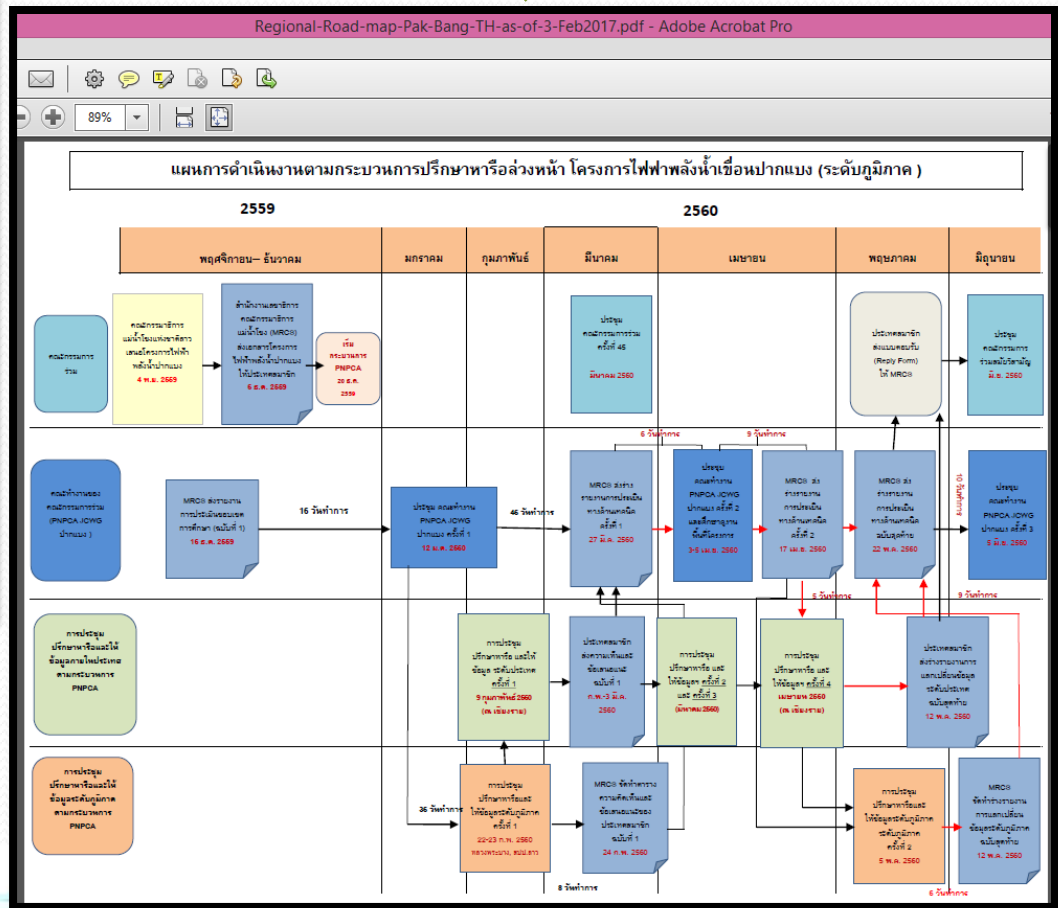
Regional-Road-map-Pak-Bang-TH-as-of-3-Feb2017.pdf - Adobe Acrobat Pro

89%

แผนการดำเนินงานตามกระบวนการปรึกษาหารือล่วงหน้า โครงการไฟฟ้าพลังน้ำเขื่อนปากแบง (ระดับภูมิภาค )

2559

2560

| พฤศจิกายน– ธันวาคม | มกราคม | กุมภาพันธ์ | มีนาคม | เมษายน | พฤษภาคม | มิถุนายน |
|---|---|---|---|---|---|---|

คณะกรรมการร่วม

คณะกรรมาธิการแม่น้ำโขงแห่งชาติลาว เสนอโครงการไฟฟ้าพลังน้ำปากแบง 4 พ.ย. 2559

สำนักงานเลขาธิการคณะกรรมาธิการแม่น้ำโขง (MRCS) ส่งเอกสารโครงการไฟฟ้าพลังน้ำปากแบง ให้ประเทศสมาชิก 5 ธ.ค. 2559

เริ่มกระบวนการ PNPCA 20 ธ.ค. 2559

ประชุมคณะกรรมการร่วม ครั้งที่ 45 มีนาคม 2560

ประเทศสมาชิกส่งแบบตอบรับ (Reply Form) ให้ MRCS

ประชุมคณะกรรมการร่วมสมัยวิสามัญ มิ.ย. 2560

คณะทำงานของคณะกรรมการร่วม (PNPCA JCWG ปากแบง )

MRCS ส่งรายงานการประเมินระยะการศึกษา (ฉบับที่ 1) 16 ธ.ค. 2559

16 วันทำการ

ประชุม คณะทำงาน PNPCA JCWG ปากแบง ครั้งที่ 1 12 ม.ค. 2560

46 วันทำการ

6 วันทำการ

9 วันทำการ

MRCS ส่งร่างรายงานการประเมินทางด้านเทคนิค ครั้งที่ 1 27 มี.ค. 2560

ประชุมคณะทำงาน PNPCA JCWG ปากแบง ครั้งที่ 2 และศึกษาดูงานพื้นที่โครงการ 3-5 เม.ย. 2560

MRCS ส่งร่างรายงานการประเมินทางด้านเทคนิค ครั้งที่ 2 17 เม.ย. 2560

MRCS ส่งร่างรายงานการประเมินทางด้านเทคนิค ฉบับสุดท้าย 22 พ.ค. 2560

10 วันทำการ

ประชุมคณะทำงาน PNPCA JCWG ปากแบง ครั้งที่ 3 5 มิ.ย. 2560

5 วันทำการ

9 วันทำการ

การประชุมปรึกษาหารือและให้ข้อมูลภายในประเทศตามกระบวนการ PNPCA

การประชุมปรึกษาหารือ และให้ข้อมูล ระดับประเทศ ครั้งที่ 1 9 กุมภาพันธ์ 2560 (จ. เชียงราย)

ประเทศสมาชิกส่งความเห็นและข้อเสนอแนะ ฉบับที่ 1 ก.พ.-3 มี.ค. 2560

การประชุมปรึกษาหารือ และให้ข้อมูล ครั้งที่ 2 และ ครั้งที่ 3 (มีนาคม 2560)

การประชุมปรึกษาหารือ และให้ข้อมูล ครั้งที่ 4 เมษายน 2560 (จ. เชียงราย)

ประเทศสมาชิกส่งร่างรายงานการแลกเปลี่ยนข้อมูลระดับประเทศ ฉบับสุดท้าย 12 พ.ค. 2560

การประชุมปรึกษาหารือและให้ข้อมูลระดับภูมิภาคตามกระบวนการ PNPCA

36 วันทำการ

การประชุมปรึกษาหารือและให้ข้อมูลระดับภูมิภาค ครั้งที่ 1 22-23 ก.พ. 2560 หลวงพระบาง, สปป.ลาว

MRCS จัดทำตารางความคิดเห็นและข้อเสนอแนะของประเทศสมาชิก ฉบับที่ 1 24 ก.พ. 2560

8 วันทำการ

การประชุมปรึกษาหารือและให้ข้อมูลระดับภูมิภาค ครั้งที่ 2 5 พ.ค. 2560

MRCS จัดทำร่างรายงานการแลกเปลี่ยนข้อมูลระดับภูมิภาค ฉบับสุดท้าย 12 พ.ค. 2560

6 วันทำการ